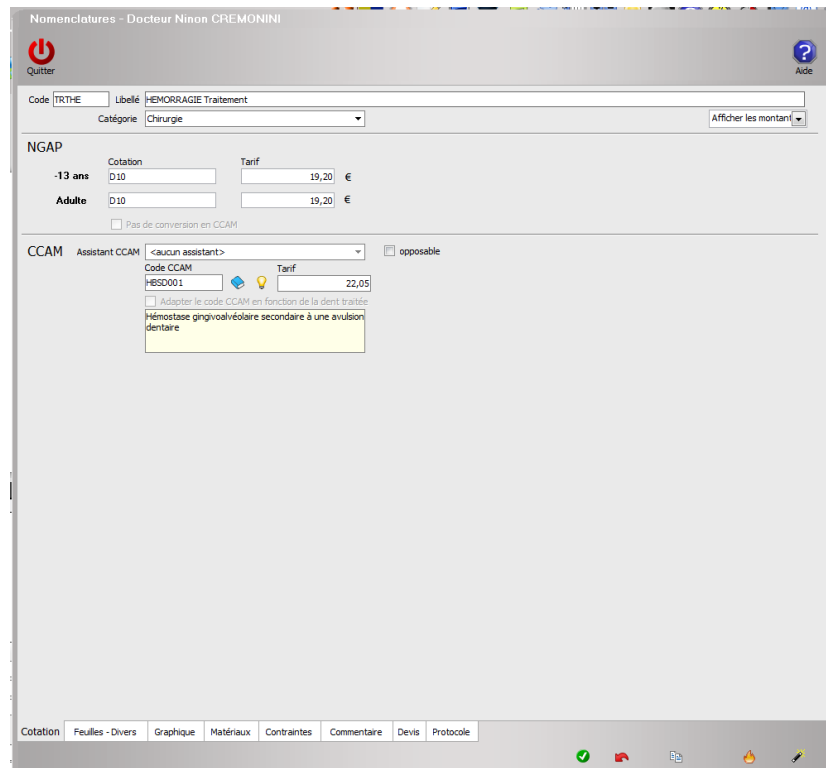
Nomenclatures - Docteur Ninon CREMONINI

Quitter

Aide

Code TRTHE Libellé HEMORRAGIE Traitement

Catégorie Chirurgie

Afficher les montant

NGAP

Cotation Tarif

-13 ans D10 19,20 €

Adulte D10 19,20 €

Pas de conversion en CCAM

CCAM Assistant CCAM <aucun assistant> opposable

Code CCAM Tarif

HBSD001 22,05

Adapter le code CCAM en fonction de la dent traitée

Hémostase gingivoalvéolaire secondaire à une avulsion dentaire

Cotation | Feuilles - Divers | Graphique | Matériaux | Contraintes | Commentaire | Devis | Protocole